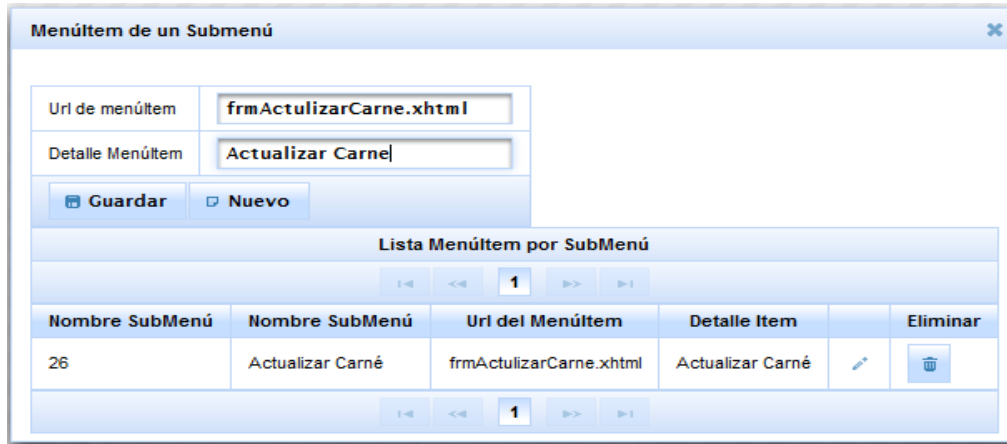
MenúItem de un Submenú

| Url de menúItem | frmActulizarCarne.xhtml |
|---|---|
| Detalle MenúItem | Actualizar Carne |

Guardar Nuevo

Lista MenúItem por SubMenú

1

| Nombre SubMenú | Nombre SubMenú | Url del MenúItem | Detalle Item | | Eliminar |
|---|---|---|---|---|---|
| 26 | Actualizar Carné | frmActulizarCarne.xhtml | Actualizar Carné | | |

1